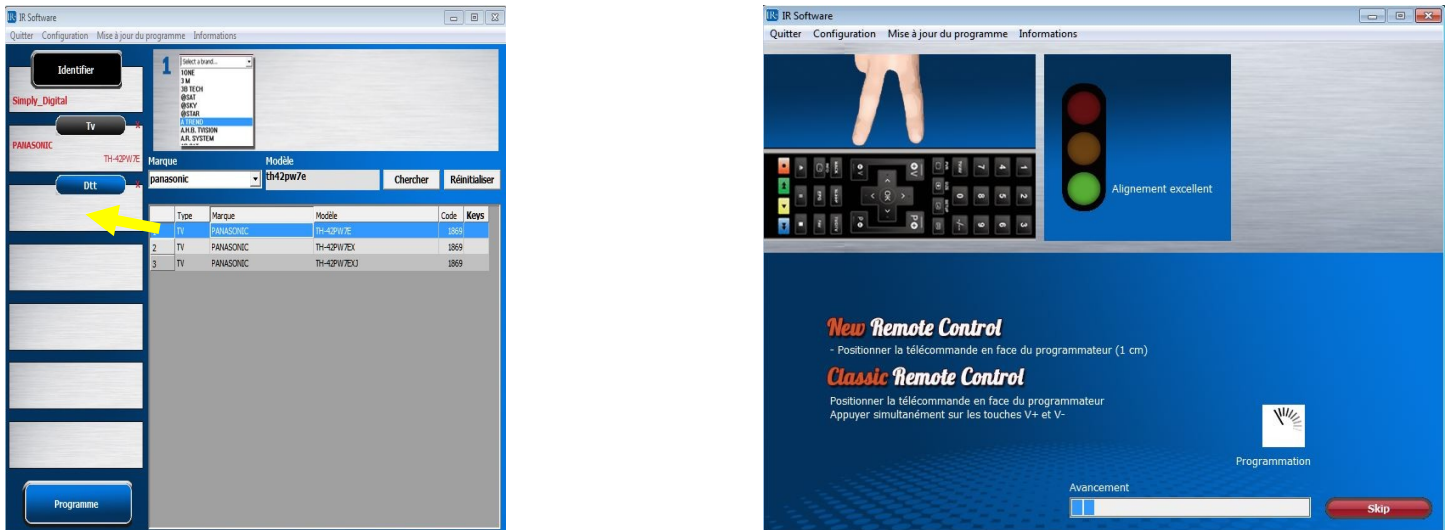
IR Software
Quitter Configuration Mise à jour du programme Informations

Identifier
Simply_Digital
Tv
PANASONIC
TH-42PW7E
Dtt
Programme

1
Select a brand...
1ONE
3 M
3B TECH
@SAT
@SKY
@STAR
A TREND
A.H.B. TVISION
A.R. SYSTEM

Marque
panasonic
Modèle
th42pw7e
Chercher
Réinitialiser

| | Type | Marque | Modèle | Code | Keys |
|---|---|---|---|---|---|
| | TV | PANASONIC | TH-42PW7E | 1869 | |
| 2 | TV | PANASONIC | TH-42PW7EX | 1869 | |
| 3 | TV | PANASONIC | TH-42PW7EXJ | 1869 | |

IR Software
Quitter Configuration Mise à jour du programme Informations

Alignement excellent

New Remote Control
- Positionner la télécommande en face du programmateur (1 cm)
Classic Remote Control
Positionner la télécommande en face du programmateur
Appuyer simultanément sur les touches V+ et V-

Programmation
Avancement
Skip